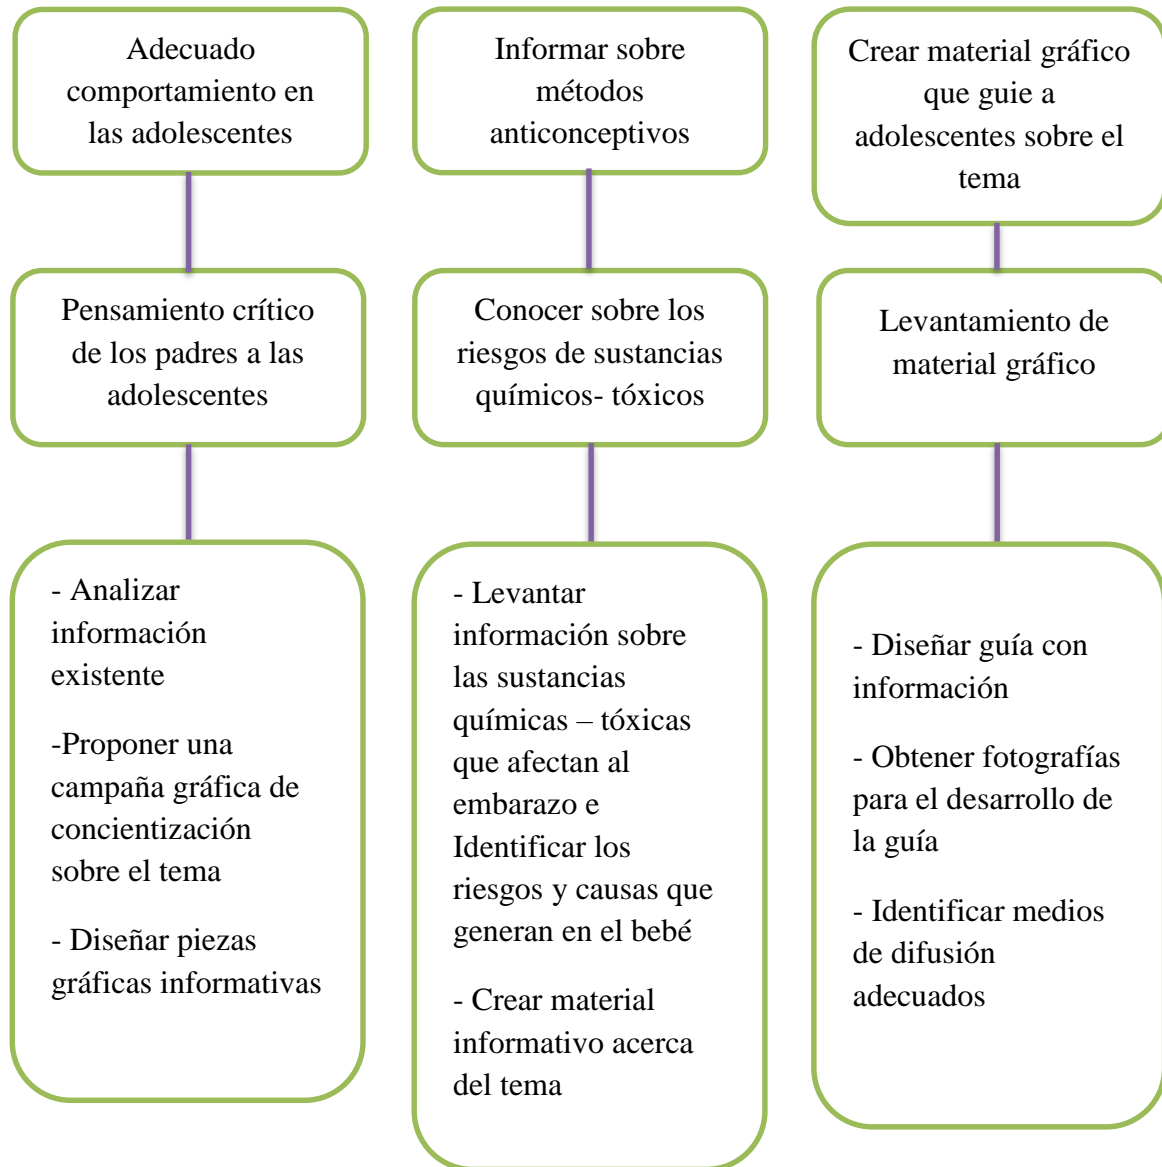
Adecuado comportamiento en las adolescentes

Pensamiento crítico de los padres a las adolescentes

- Analizar información existente

-Proponer una campaña gráfica de concientización sobre el tema

- Diseñar piezas gráficas informativas

Informar sobre métodos anticonceptivos

Conocer sobre los riesgos de sustancias químicos- tóxicos

- Levantar información sobre las sustancias químicas – tóxicas que afectan al embarazo e Identificar los riesgos y causas que generan en el bebé

- Crear material informativo acerca del tema

Crear material gráfico que guie a adolescentes sobre el tema

Levantamiento de material gráfico

- Diseñar guía con información

- Obtener fotografías para el desarrollo de la guía

- Identificar medios de difusión adecuados